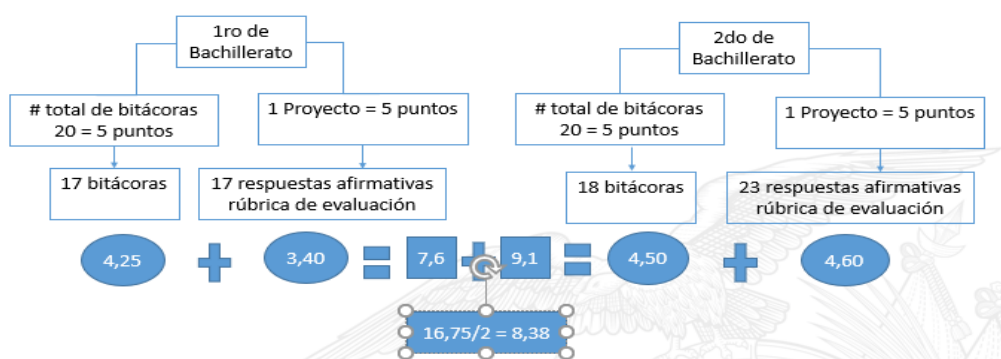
1ro de Bachillerato

# total de bitácoras 20 = 5 puntos

1 Proyecto = 5 puntos

17 bitácoras

17 respuestas afirmativas rúbrica de evaluación

2do de Bachillerato

# total de bitácoras 20 = 5 puntos

1 Proyecto = 5 puntos

18 bitácoras

23 respuestas afirmativas rúbrica de evaluación

4,25 + 3,40 = 7,6 + 9,1 = 4,50 + 4,60

16,75/2 = 8,38